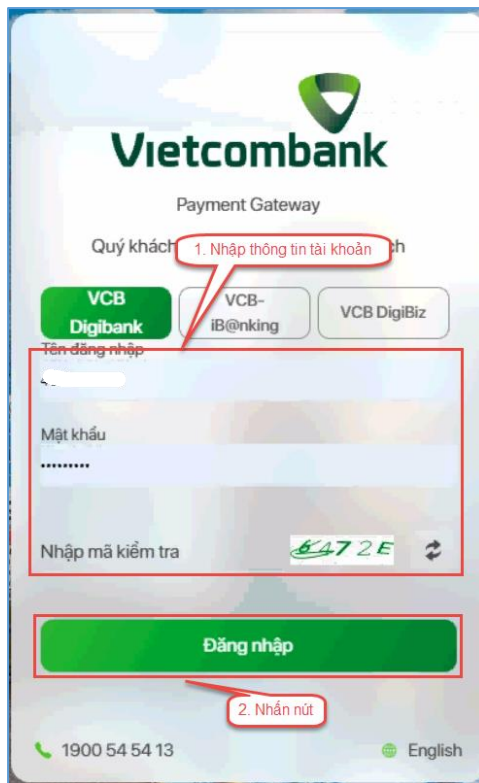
Vietcombank

Payment Gateway

Quý khách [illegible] ch

1. Nhập thông tin tài khoản

VCB Digibank

VCB-iB@nking

VCB DigiBiz

Tên đăng nhập

Mật khẩu

•••••••••

Nhập mã kiểm tra

6472E

Đăng nhập

2. Nhấn nút

1900 54 54 13

English